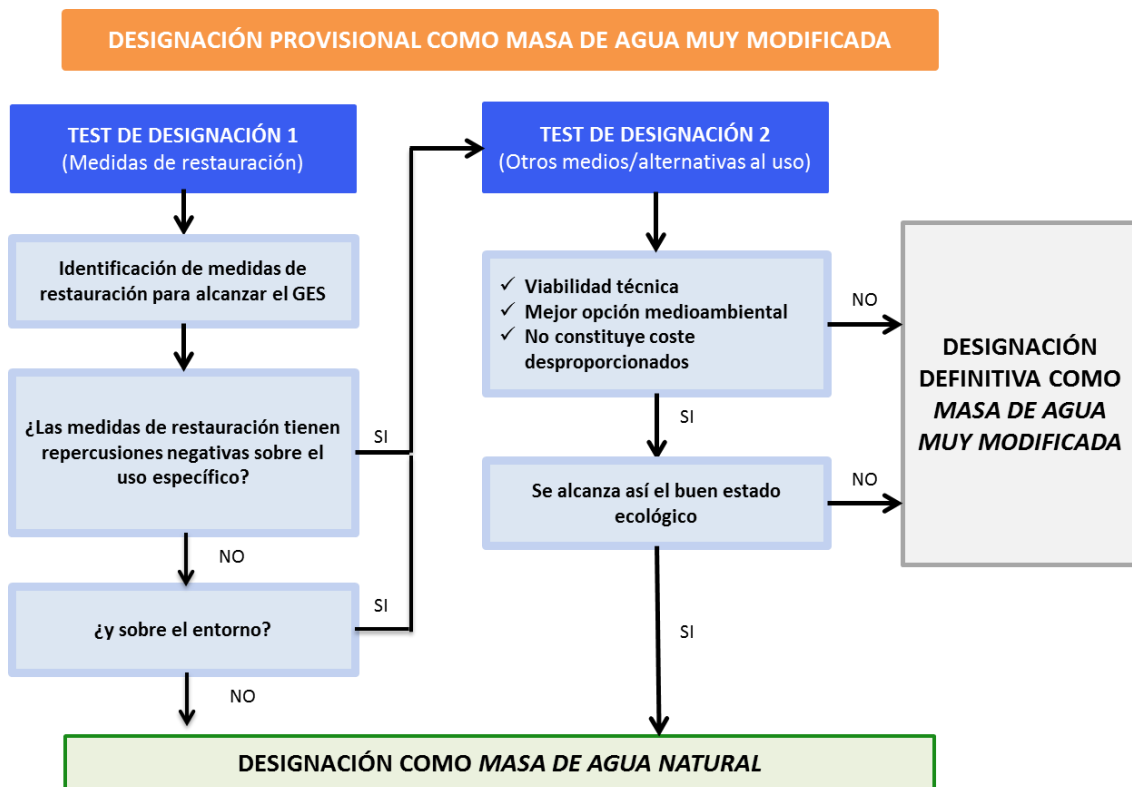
DESIGNACIÓN PROVISIONAL COMO MASA DE AGUA MUY MODIFICADA

TEST DE DESIGNACIÓN 1
(Medidas de restauración)

Identificación de medidas de restauración para alcanzar el GES

¿Las medidas de restauración tienen repercusiones negativas sobre el uso específico?

SI

NO

¿y sobre el entorno?

SI

NO

TEST DE DESIGNACIÓN 2
(Otros medios/alternativas al uso)

✓ Viabilidad técnica
✓ Mejor opción medioambiental
✓ No constituye coste desproporcionados

NO

SI

Se alcanza así el buen estado ecológico

NO

SI

DESIGNACIÓN DEFINITIVA COMO *MASA DE AGUA MUY MODIFICADA*

DESIGNACIÓN COMO *MASA DE AGUA NATURAL*